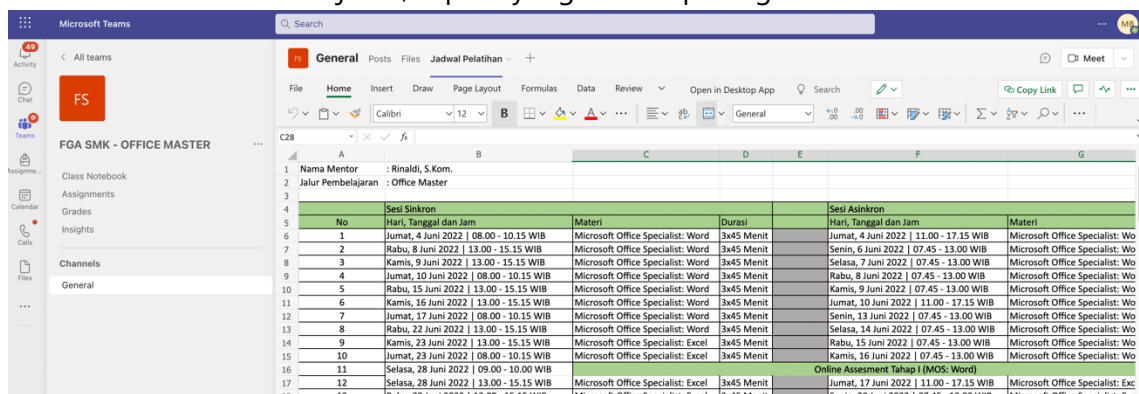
Microsoft Teams

Search

MB

Activity 49
Chat
Teams
Assignments
Calendar
Calls
Files
...

< All teams

FS

FGA SMK - OFFICE MASTER ...

Class Notebook
Assignments
Grades
Insights

Channels

General

FS General Posts Files Jadwal Pelatihan +

Meet

File Home Insert Draw Page Layout Formulas Data Review Open in Desktop App Search Copy Link

Calibri 12 B General

C28 $f_x$

| | A | B | C | D | E | F | G |
|---|---|---|---|---|---|---|---|
| 1 | Nama Mentor | : Rinaldi, S.Kom. | | | | | |
| 2 | Jalur Pembelajaran | : Office Master | | | | | |
| 3 | | | | | | | |
| 4 | | Sesi Sinkron | | | | Sesi Asinkron | |
| 5 | No | Hari, Tanggal dan Jam | Materi | Durasi | | Hari, Tanggal dan Jam | Materi |
| 6 | 1 | Jumat, 4 Juni 2022 \| 08.00 - 10.15 WIB | Microsoft Office Specialist: Word | 3x45 Menit | | Jumat, 4 Juni 2022 \| 11.00 - 17.15 WIB | Microsoft Office Specialist: Wo |
| 7 | 2 | Rabu, 8 Juni 2022 \| 13.00 - 15.15 WIB | Microsoft Office Specialist: Word | 3x45 Menit | | Senin, 6 Juni 2022 \| 07.45 - 13.00 WIB | Microsoft Office Specialist: Wo |
| 8 | 3 | Kamis, 9 Juni 2022 \| 13.00 - 15.15 WIB | Microsoft Office Specialist: Word | 3x45 Menit | | Selasa, 7 Juni 2022 \| 07.45 - 13.00 WIB | Microsoft Office Specialist: Wo |
| 9 | 4 | Jumat, 10 Juni 2022 \| 08.00 - 10.15 WIB | Microsoft Office Specialist: Word | 3x45 Menit | | Rabu, 8 Juni 2022 \| 07.45 - 13.00 WIB | Microsoft Office Specialist: Wo |
| 10 | 5 | Rabu, 15 Juni 2022 \| 13.00 - 15.15 WIB | Microsoft Office Specialist: Word | 3x45 Menit | | Kamis, 9 Juni 2022 \| 07.45 - 13.00 WIB | Microsoft Office Specialist: Wo |
| 11 | 6 | Kamis, 16 Juni 2022 \| 13.00 - 15.15 WIB | Microsoft Office Specialist: Word | 3x45 Menit | | Jumat, 10 Juni 2022 \| 11.00 - 17.15 WIB | Microsoft Office Specialist: Wo |
| 12 | 7 | Jumat, 17 Juni 2022 \| 08.00 - 10.15 WIB | Microsoft Office Specialist: Word | 3x45 Menit | | Senin, 13 Juni 2022 \| 07.45 - 13.00 WIB | Microsoft Office Specialist: Wo |
| 13 | 8 | Rabu, 22 Juni 2022 \| 13.00 - 15.15 WIB | Microsoft Office Specialist: Word | 3x45 Menit | | Selasa, 14 Juni 2022 \| 07.45 - 13.00 WIB | Microsoft Office Specialist: Wo |
| 14 | 9 | Kamis, 23 Juni 2022 \| 13.00 - 15.15 WIB | Microsoft Office Specialist: Excel | 3x45 Menit | | Rabu, 15 Juni 2022 \| 07.45 - 13.00 WIB | Microsoft Office Specialist: Wo |
| 15 | 10 | Jumat, 23 Juni 2022 \| 08.00 - 10.15 WIB | Microsoft Office Specialist: Excel | 3x45 Menit | | Kamis, 16 Juni 2022 \| 07.45 - 13.00 WIB | Microsoft Office Specialist: Wo |
| 16 | 11 | Selasa, 28 Juni 2022 \| 09.00 - 10.00 WIB | Online Assesment Tahap I (MOS: Word) | | | | |
| 17 | 12 | Selasa, 28 Juni 2022 \| 13.00 - 15.15 WIB | Microsoft Office Specialist: Excel | 3x45 Menit | | Jumat, 17 Juni 2022 \| 11.00 - 17.15 WIB | Microsoft Office Specialist: Exc |